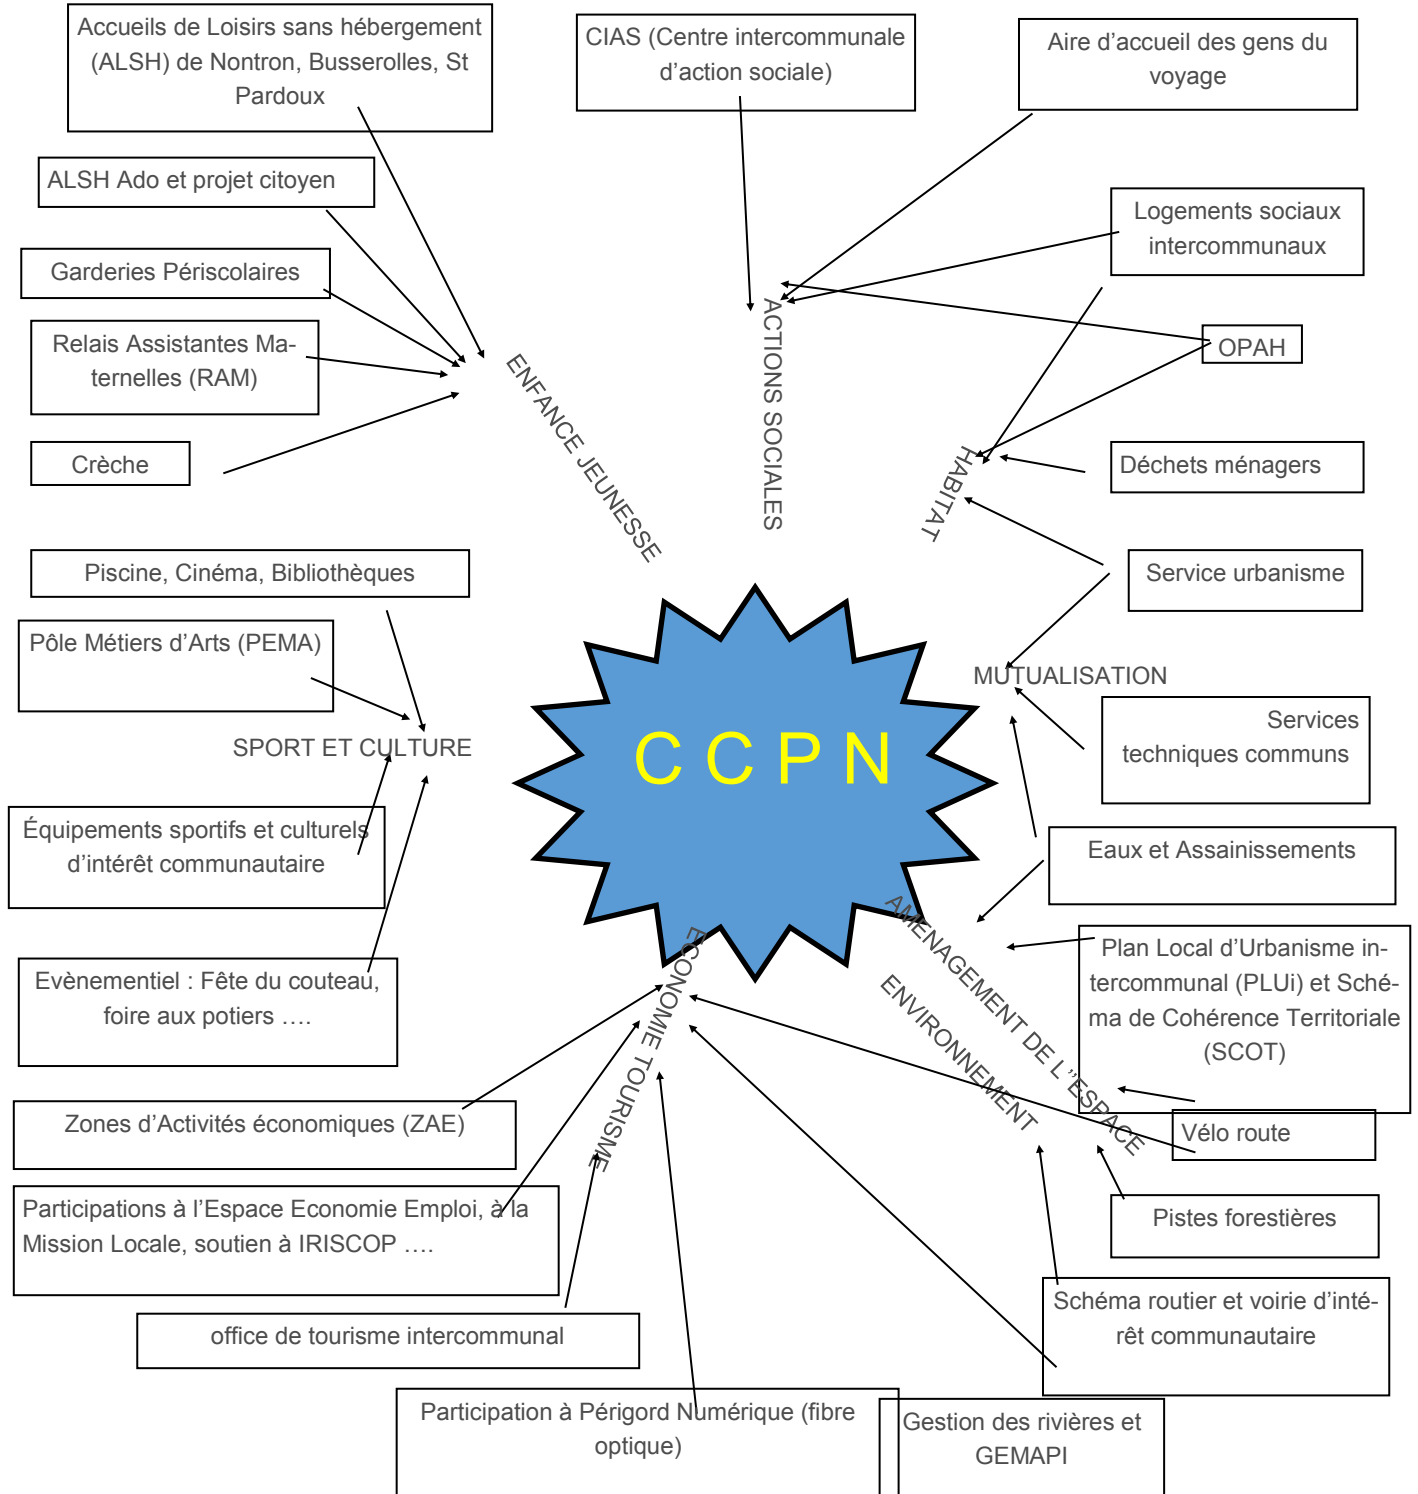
Accueils de Loisirs sans hébergement (ALSH) de Nontron, Busserolles, St Pardoux

CIAS (Centre intercommunale d'action sociale)

Aire d'accueil des gens du voyage

ALSH Ado et projet citoyen

Logements sociaux intercommunaux

Garderies Périscolaires

OPAH

Relais Assistantes Maternelles (RAM)

ENFANCE JEUNESSE

ACTIONS SOCIALES

Crèche

Déchets ménagers

HABITAT

Piscine, Cinéma, Bibliothèques

Service urbanisme

Pôle Métiers d'Arts (PEMA)

MUTUALISATION

Services techniques communs

SPORT ET CULTURE

C C P N

Équipements sportifs et culturels d'intérêt communautaire

Eaux et Assainissements

AMENAGEMENT DE L'ESPACE

Plan Local d'Urbanisme intercommunal (PLUi) et Schéma de Cohérence Territoriale (SCOT)

Evènementiel : Fête du couteau, foire aux potiers ….

ECONOMIE TOURISME

ENVIRONNEMENT

Zones d'Activités économiques (ZAE)

Vélo route

Participations à l'Espace Economie Emploi, à la Mission Locale, soutien à IRISCOP ….

Pistes forestières

Schéma routier et voirie d'intérêt communautaire

office de tourisme intercommunal

Participation à Périgord Numérique (fibre optique)

Gestion des rivières et GEMAPI